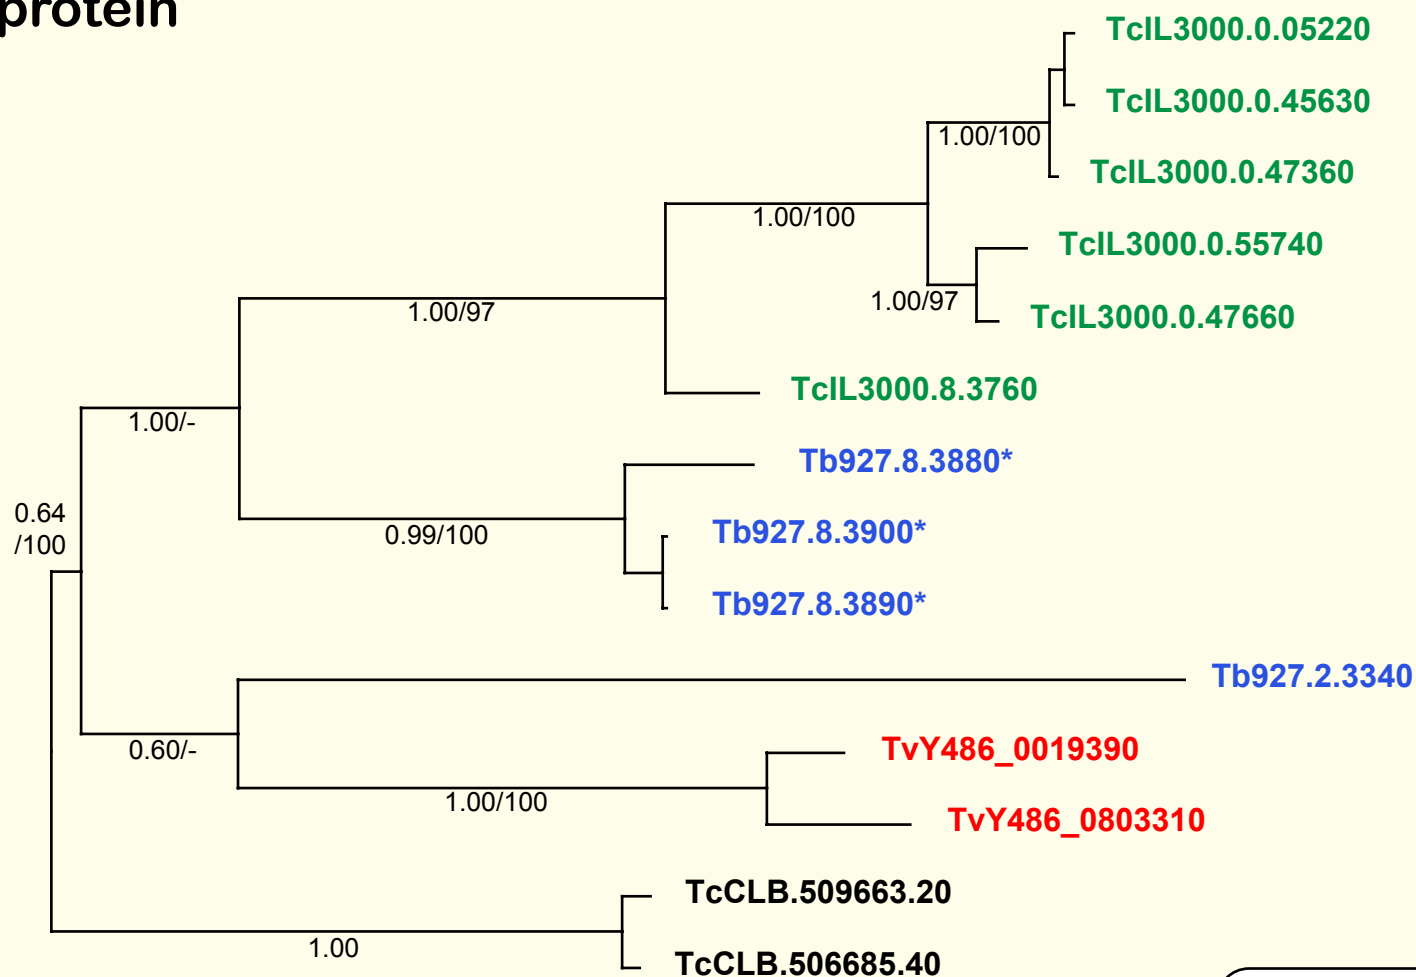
protein

TcIL3000.0.05220
TcIL3000.0.45630
1.00/100
TcIL3000.0.47360
1.00/100
TcIL3000.0.55740
1.00/97
TcIL3000.0.47660
1.00/97
TcIL3000.8.3760
1.00/-
Tb927.8.3880*
0.64
/100
0.99/100
Tb927.8.3900*
Tb927.8.3890*
Tb927.2.3340
TvY486_0019390
0.60/-
1.00/100
TvY486_0803310
TcCLB.509663.20
1.00
TcCLB.506685.40